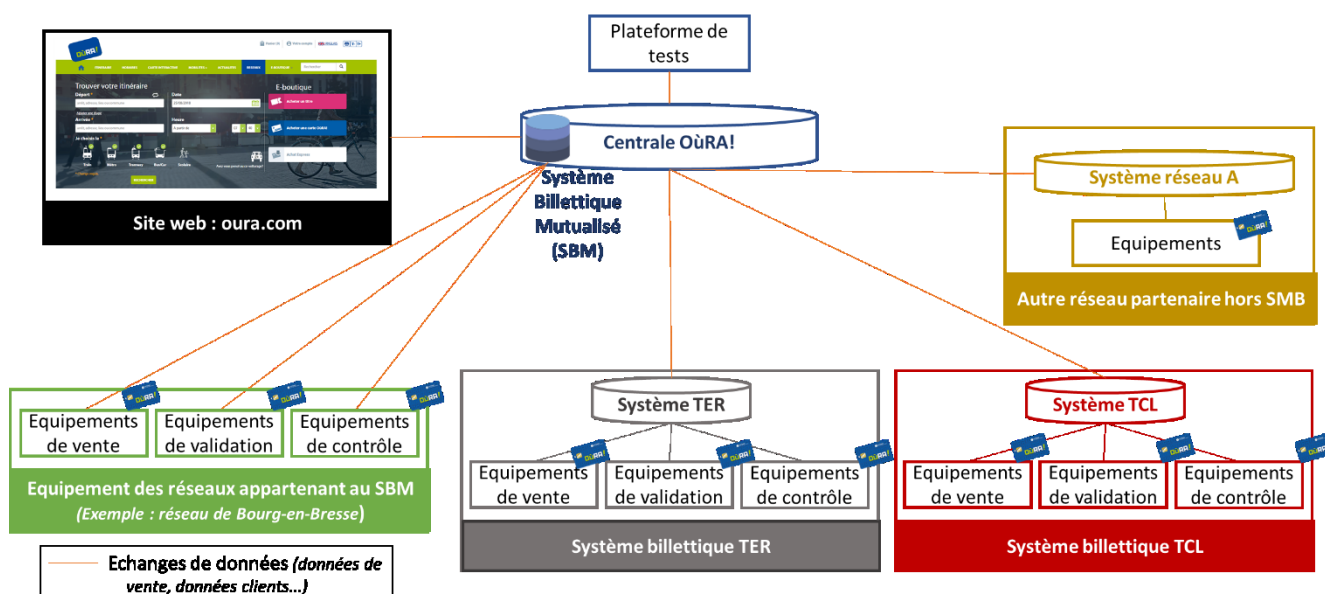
Plateforme de tests

Centrale OùRA!

Système Billettique Mutualisé (SBM)

Trouver votre itinéraire

E-boutique

Site web : oura.com

Système réseau A

Equipements

Autre réseau partenaire hors SMB

Equipements de vente

Equipements de validation

Equipements de contrôle

Equipement des réseaux appartenant au SBM
(Exemple : réseau de Bourg-en-Bresse)

Système TER

Equipements de vente

Equipements de validation

Equipements de contrôle

Système billettique TER

Système TCL

Equipements de vente

Equipements de validation

Equipements de contrôle

Système billettique TCL

Echanges de données (données de vente, données clients...)